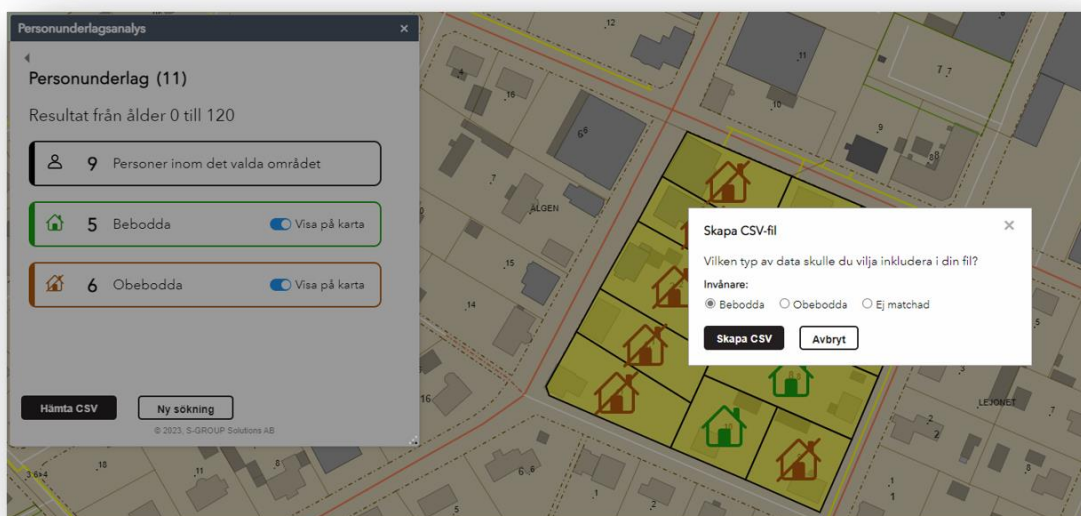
Personunderlagsanalys

Personunderlag (11)

Resultat från ålder 0 till 120

9 Personer inom det valda området

5 Bebodda Visa på karta

6 Obebodda Visa på karta

Hämta CSV

Ny sökning

© 2023, S-GROUP Solutions AB

Skapa CSV-fil

Vilken typ av data skulle du vilja inkludera i din fil?

Invånare:

Bebodda Obebodda Ej matchad

Skapa CSV

Avbryt

12
11
7 7
4
16
10
6 8
9
8 8
7
ALGEN
15
14
16
5
LEJONET
7
2
2
18
11
8
6 6
1
2
8
3 6+4